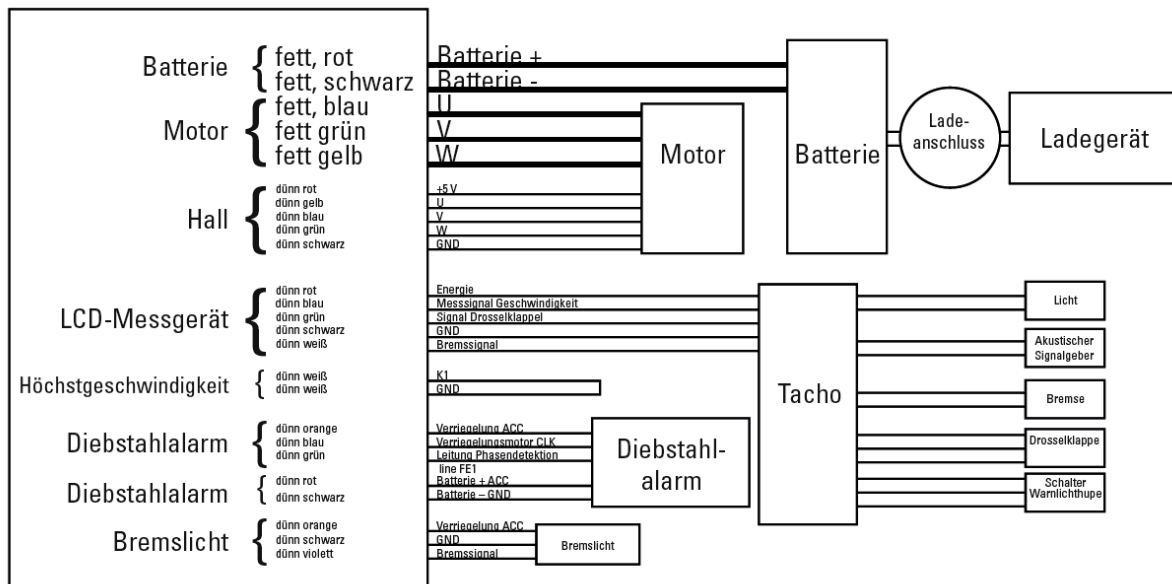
Batterie fett, rot
fett, schwarz
Motor fett, blau
fett grün
fett gelb
Hall dünn rot
dünn gelb
dünn blau
dünn grün
dünn schwarz
LCD-Messgerät dünn rot
dünn blau
dünn grün
dünn schwarz
dünn weiß
Höchstgeschwindigkeit dünn weiß
dünn weiß
Diebstahlalarm dünn orange
dünn blau
dünn grün
Diebstahlalarm dünn rot
dünn schwarz
Bremslicht dünn orange
dünn schwarz
dünn violett

Batterie +
Batterie -
U
V
W
+5 V
U
V
W
GND
Energie
Messsignal Geschwindigkeit
Signal Drosselklappel
GND
Bremssignal
K1
GND
Verriegelung ACC
Verriegelungsmotor CLK
Leitung Phasendetektion
line FE1
Batterie + ACC
Batterie – GND
Verriegelung ACC
GND
Bremssignal

Motor
Batterie
Lade-
anschluss
Ladegerät
Tacho
Diebstahl-
alarm
Bremslicht
Licht
Akustischer Signalgeber
Bremse
Drosselklappe
Schalter Warnlichthupe